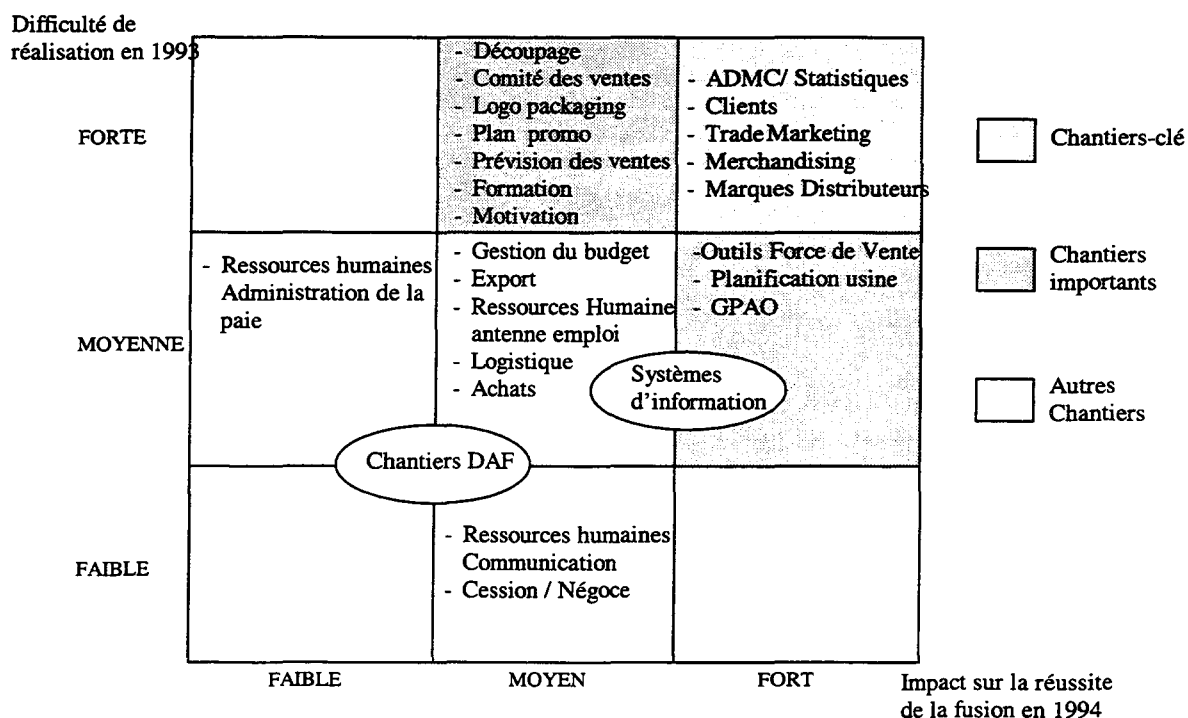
Difficulté de réalisation en 1993

FORTE

MOYENNE

FAIBLE

- Découpage
- Comité des ventes
- Logo packaging
- Plan promo
- Prévision des ventes
- Formation
- Motivation

- ADMC/ Statistiques
- Clients
- Trade Marketing
- Merchandising
- Marques Distributeurs

- Ressources humaines Administration de la paie

- Gestion du budget
- Export
- Ressources Humaine antenne emploi
- Logistique
- Achats

-Outils Force de Vente
- Planification usine
- GPAO

Systèmes d'information

Chantiers DAF

- Ressources humaines Communication
- Cession / Négoce

FAIBLE

MOYEN

FORT

Impact sur la réussite de la fusion en 1994

Chantiers-clé

Chantiers importants

Autres Chantiers